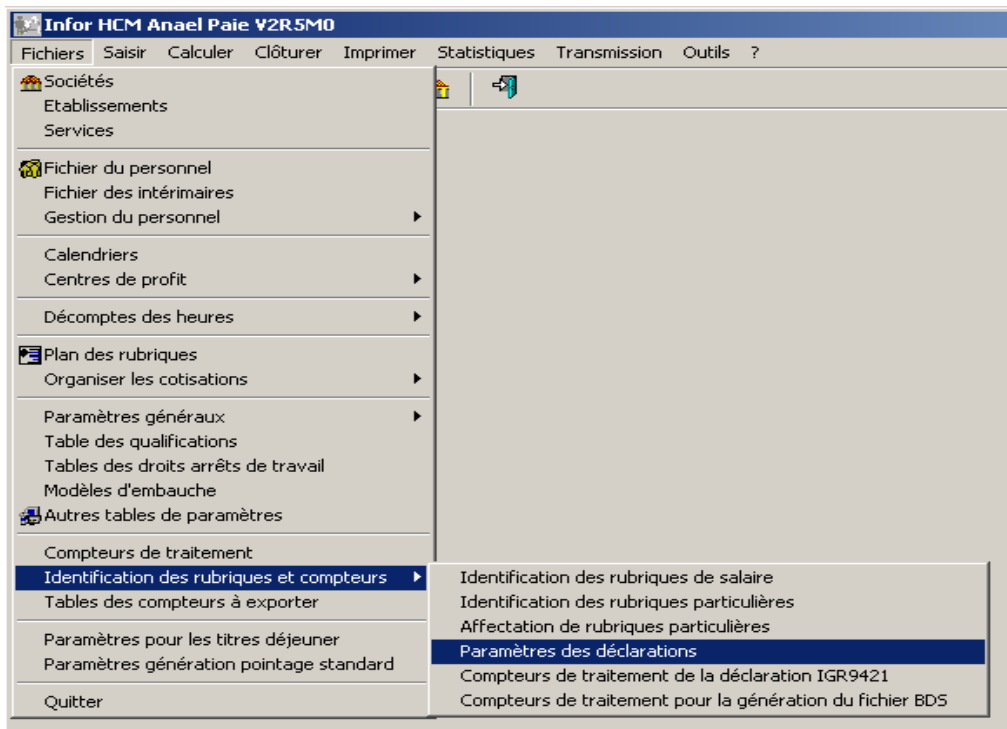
Infor HCM Anael Paie V2R5M0

Fichiers Saisir Calculer Clôturer Imprimer Statistiques Transmission Outils ?

Sociétés
Etablissements
Services

Fichier du personnel
Fichier des intérimaires
Gestion du personnel

Calendriers
Centres de profit

Décomptes des heures

Plan des rubriques
Organiser les cotisations

Paramètres généraux
Table des qualifications
Tables des droits arrêts de travail
Modèles d'embauche
Autres tables de paramètres

Compteurs de traitement
Identification des rubriques et compteurs
Tables des compteurs à exporter

Paramètres pour les titres déjeuner
Paramètres génération pointage standard

Quitter

Identification des rubriques de salaire
Identification des rubriques particulières
Affectation de rubriques particulières
Paramètres des déclarations
Compteurs de traitement de la déclaration IGR9421
Compteurs de traitement pour la génération du fichier BDS